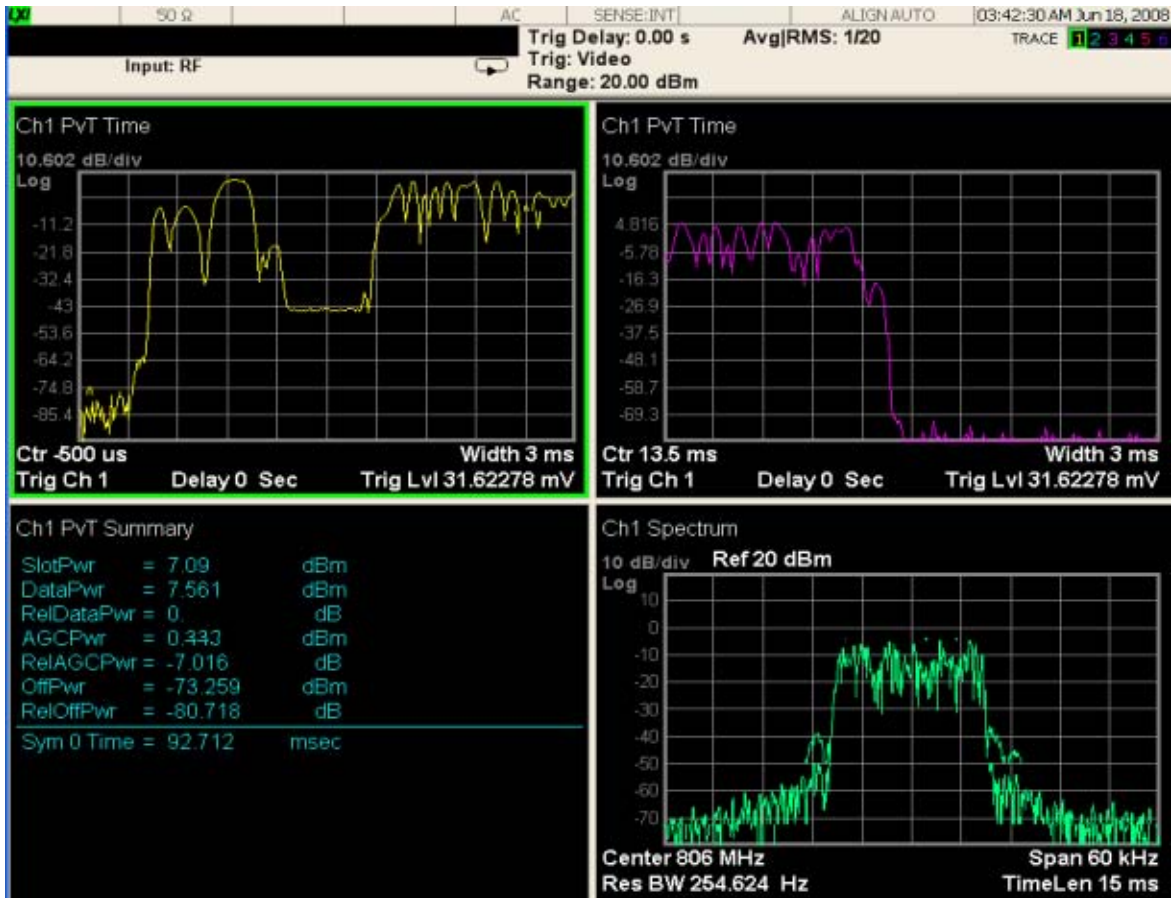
LXI | 50 Ω | AC | SENSE:INT | ALIGN AUTO | 03:42:30 AM Jun 18, 2008

Input: RF

Trig Delay: 0.00 s
Trig: Video
Range: 20.00 dBm

Avg|RMS: 1/20

TRACE 1 2 3 4 5 6

Ch1 PvT Time
10.602 dB/div
Log
-11.2
-21.8
-32.4
-43
-53.6
-64.2
-74.8
-85.4
Ctr -500 us
Width 3 ms
Trig Ch 1
Delay 0 Sec
Trig Lvl 31.62278 mV

Ch1 PvT Time
10.602 dB/div
Log
4.816
-5.78
-16.3
-26.9
-37.5
-48.1
-58.7
-69.3
Ctr 13.5 ms
Width 3 ms
Trig Ch 1
Delay 0 Sec
Trig Lvl 31.62278 mV

Ch1 PvT Summary
SlotPwr = 7.09 dBm
DataPwr = 7.561 dBm
RelDataPwr = 0. dB
AGCPwr = 0.333 dBm
RelAGCPwr = -7.016 dB
OffPwr = -73.259 dBm
RelOffPwr = -80.718 dB
Sym 0 Time = 92.712 msec

Ch1 Spectrum
10 dB/div
Ref 20 dBm
Log
10
0
-10
-20
-30
-40
-50
-60
-70
Center 806 MHz
Span 60 kHz
Res BW 254.624 Hz
TimeLen 15 ms